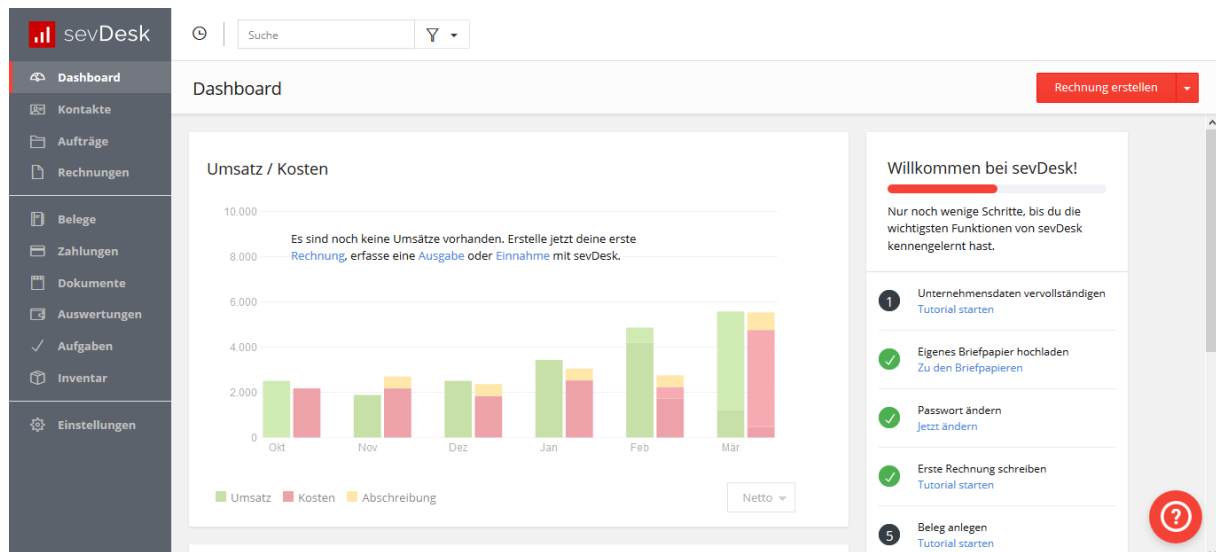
sevDesk

Dashboard
Kontakte
Aufträge
Rechnungen
Belege
Zahlungen
Dokumente
Auswertungen
Aufgaben
Inventar
Einstellungen

Suche

Dashboard

Rechnung erstellen

Umsatz / Kosten

10.000
8.000
6.000
4.000
2.000
0

Es sind noch keine Umsätze vorhanden. Erstelle jetzt deine erste Rechnung, erfasse eine Ausgabe oder Einnahme mit sevDesk.

Okt Nov Dez Jan Feb Mär

Umsatz Kosten Abschreibung

Netto

Willkommen bei sevDesk!

Nur noch wenige Schritte, bis du die wichtigsten Funktionen von sevDesk kennengelernt hast.

1 Unternehmensdaten vervollständigen
Tutorial starten

Eigenes Briefpapier hochladen
Zu den Briefpapieren

Passwort ändern
Jetzt ändern

Erste Rechnung schreiben
Tutorial starten

5 Beleg anlegen
Tutorial starten